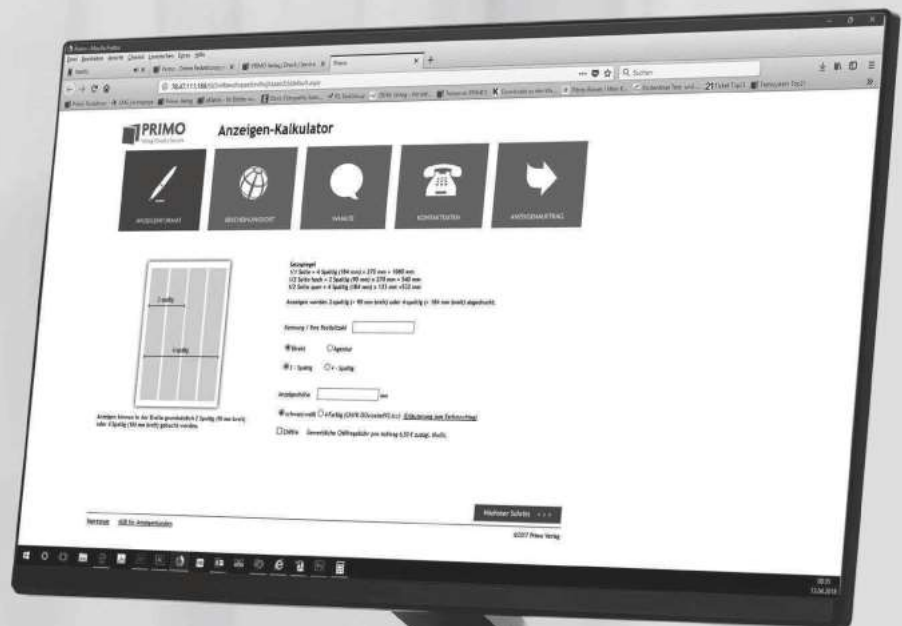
PRIMO
Verlag Druck Service

Anzeigen-Kalkulator

ANZEIGENFORMAT

ERSCHEINUNGSORT

WANN?

KONTAKTDATEN

ANZEIGENAUFTRAG

Satzspiegel
1/1 Seite = 4 Spaltig (184 mm) x 270 mm = 1080 mm
1/2 Seite hoch = 2 Spaltig (90 mm) x 270 mm = 540 mm
1/2 Seite quer = 4 Spaltig (184 mm) x 133 mm =532 mm

Anzeigen werden 2-spaltig (= 90 mm breit) oder 4-spaltig (= 184 mm breit) abgedruckt.

2-spaltig

4-spaltig

Gemeinde / Ihre Postleitzahl

Privat   Agentur

2 - Spaltig   4 - Spaltig

Anzeigenhöhe   mm

schwarz/weiß   4-farbig (CMYK 00/vierfarbig ...) Erläuterung zum Farbauftrag

Chiffre   Gewerbliche Chiffreaufträge pro Auftrag 6,50 € zuzügl. MwSt.

Anzeigen können in der Breite grundsätzlich 2 Spaltig (90 mm breit) oder 4 Spaltig (184 mm breit) gebucht werden.

Impressum   AGB für Anzeigenkunden

Nächster Schritt >>>

©2017 Primo Verlag